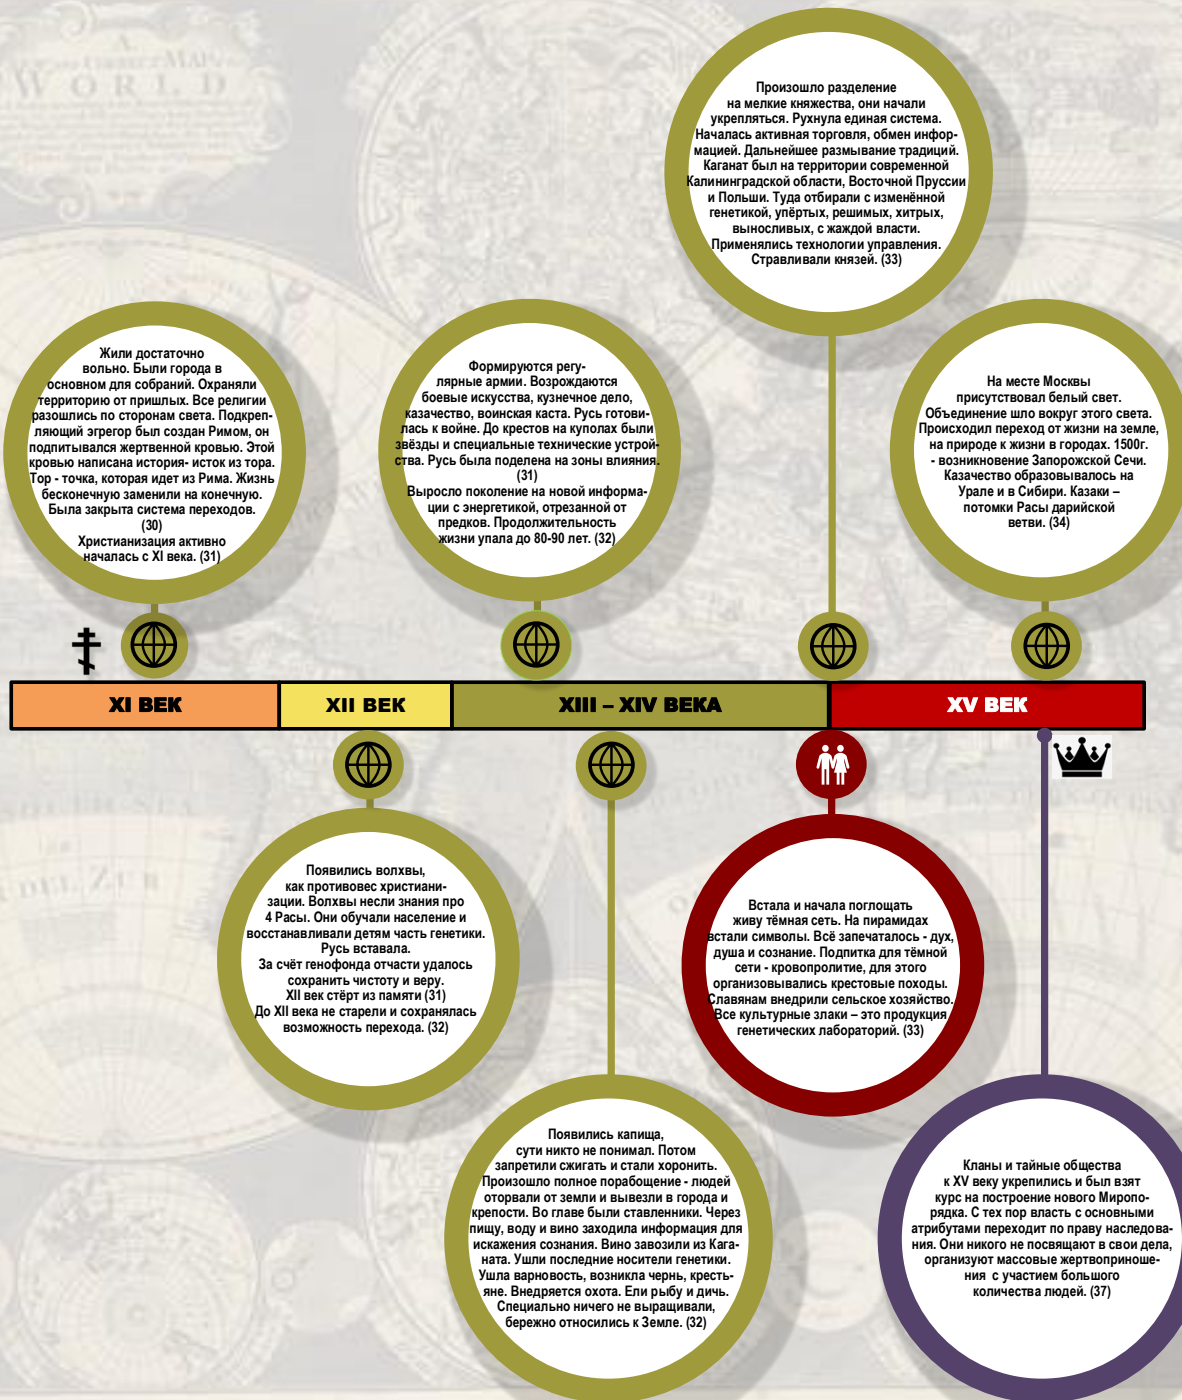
Произошло разделение на мелкие княжества, они начали укрепляться. Рухнула единая система. Началась активная торговля, обмен информацией. Дальнейшее размывание традиций. Каганат был на территории современной Калининградской области, Восточной Пруссии и Польши. Туда отбирали с изменённой генетикой, упёртых, решимых, хитрых, выносливых, с жаждой власти. Применялись технологии управления. Стравливали князей. (33)

Жили достаточно вольно. Были города в основном для собраний. Охраняли территорию от пришлых. Все религии разошлись по сторонам света. Подкрепляющий эгрегор был создан Римом, он подпитывался жертвенной кровью. Этой кровью написана история- исток из тора. Тор - точка, которая идет из Рима. Жизнь бесконечную заменили на конечную. Была закрыта система переходов. (30)
Христианизация активно началась с XI века. (31)

Формируются регулярные армии. Возрождаются боевые искусства, кузнечное дело, казачество, воинская каста. Русь готовилась к войне. До крестов на куполах были звёзды и специальные технические устройства. Русь была поделена на зоны влияния. (31)
Выросло поколение на новой информации с энергетикой, отрезанной от предков. Продолжительность жизни упала до 80-90 лет. (32)

На месте Москвы присутствовал белый свет. Объединение шло вокруг этого света. Происходил переход от жизни на земле, на природе к жизни в городах. 1500г. - возникновение Запорожской Сечи. Казачество образовывалось на Урале и в Сибири. Казаки – потомки Расы дарийской ветви. (34)

XI ВЕК
XII ВЕК
XIII – XIV ВЕКА
XV ВЕК

Появились волхвы, как противовес христианизации. Волхвы несли знания про 4 Расы. Они обучали население и восстанавливали детям часть генетики. Русь вставала. За счёт генофонда отчасти удалось сохранить чистоту и веру. XII век стёрт из памяти (31)
До XII века не старели и сохранялась возможность перехода. (32)

Встала и начала поглощать живу тёмная сеть. На пирамидах встали символы. Всё запечаталось - дух, душа и сознание. Подпитка для тёмной сети - кровопролитие, для этого организовывались крестовые походы. Славянам внедрили сельское хозяйство. Все культурные злаки – это продукция генетических лабораторий. (33)

Появились капища, сути никто не понимал. Потом запретили сжигать и стали хоронить. Произошло полное порабощение - людей оторвали от земли и вывезли в города и крепости. Во главе были ставленники. Через пищу, воду и вино заходила информация для искажения сознания. Вино завозили из Каганата. Ушли последние носители генетики. Ушла варновость, возникла чернь, крестьяне. Внедряется охота. Ели рыбу и дичь. Специально ничего не выращивали, бережно относились к Земле. (32)

Кланы и тайные общества к XV веку укрепились и был взят курс на построение нового Миропорядка. С тех пор власть с основными атрибутами переходит по праву наследования. Они никого не посвящают в свои дела, организуют массовые жертвоприношения с участием большого количества людей. (37)